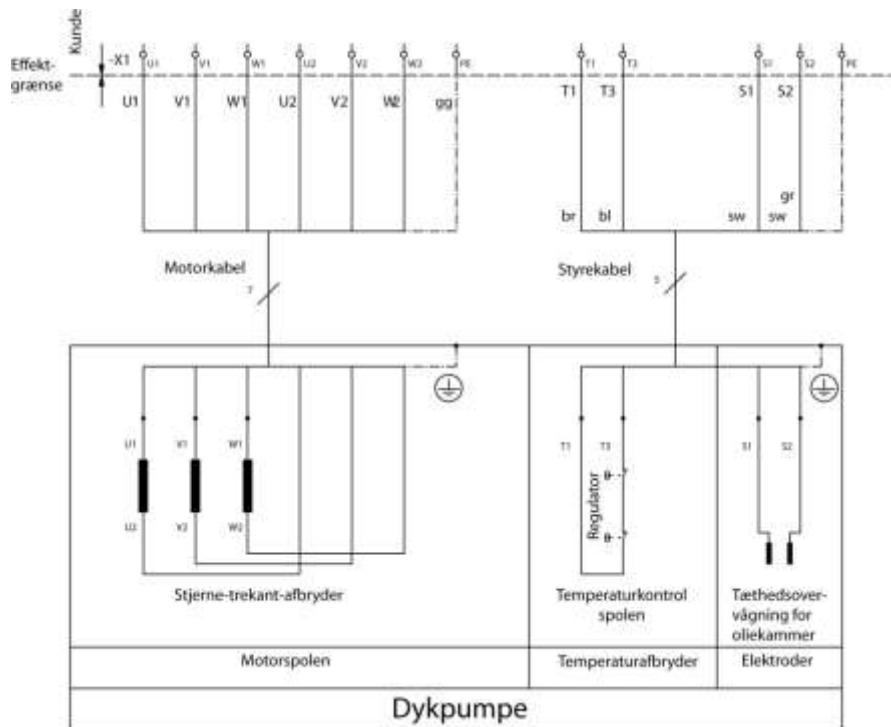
Kunde

Effekt-grænse

-X1

U1 V1 W1 U2 V2 W2 PE

U1 V1 W1 U2 V2 W2 gg

T1 T3 S1 S2 PE

T1 T3 S1 S2

gr

br bl sw sw

Motorkabel

7

Styrekabel

5

U1 V1 W1

U2 V2 W2

T1 T3

Regulator

S1 S2

Stjerne-trekant-afbryder

Temperaturkontrol spolen

Tæthedsovervågning for oliekammer

Motorspolen

Temperaturafbryder

Elektroder

Dykpumpe